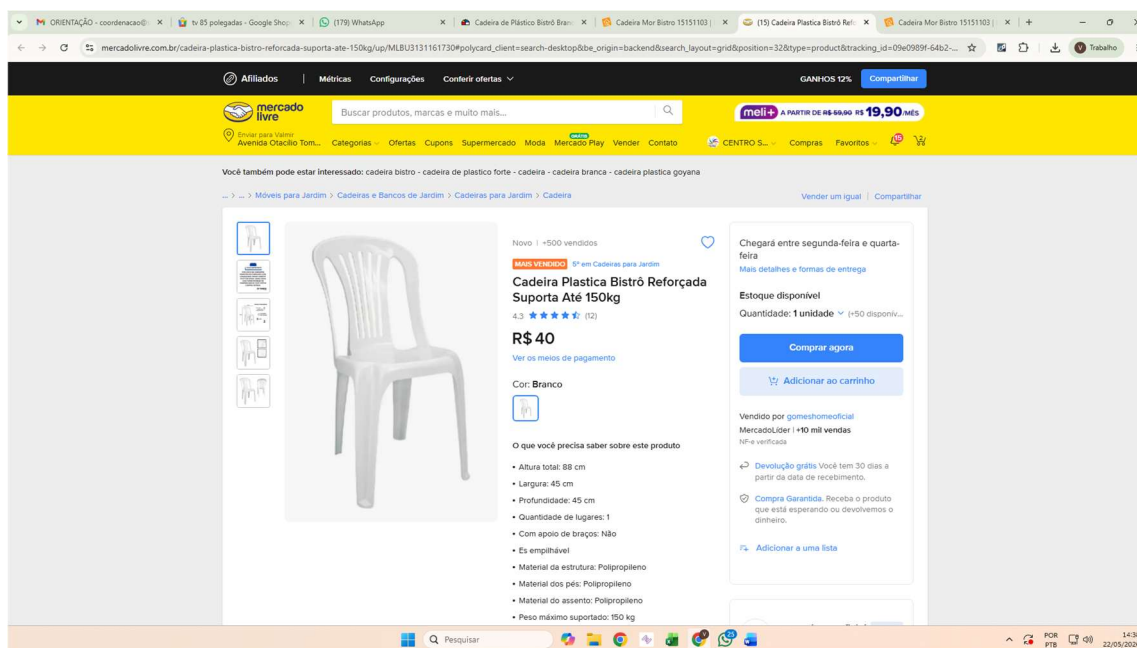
ORIENTAÇÃO - coordenacao@ | tv 85 polegadas - Google Shop | (179) WhatsApp | Cadeira de Plástico Bistrô Bran | Cadeira Mor Bistro 15151103 | (15) Cadeira Plastica Bistrô Refo | Cadeira Mor Bistro 15151103 |

mercadolivre.com.br/cadeira-plastica-bistro-reforcada-suporta-ate-150kg/up/MLBU3131161730#polycard_client=search-desktop&be_origin=backend&search_layout=grid&position=32&type=product&tracking_id=09e0989f-64b2-...

Trabalho

Afiliados | Métricas Configurações Conferir ofertas

GANHOS 12% Compartilhar

mercado livre

Buscar produtos, marcas e muito mais...

meli+ A PARTIR DE R$ 59,90 R$ 19,90/MÊS

Enviar para Valmir Avenida Otacilio Tom... Categorias Ofertas Cupons Supermercado Moda GRÁTIS Mercado Play Vender Contato

CENTRO S... Compras Favoritos 15

Você também pode estar interessado: cadeira bistro - cadeira de plastico forte - cadeira - cadeira branca - cadeira plastica goyana

... > ... > Móveis para Jardim > Cadeiras e Bancos de Jardim > Cadeiras para Jardim > Cadeira

Vender um igual | Compartilhar

Novo | +500 vendidos

MAIS VENDIDO 5º em Cadeiras para Jardim

Cadeira Plastica Bistrô Reforçada Suporta Até 150kg

4.3 ★★★★★ (12)

R$ 40

Ver os meios de pagamento

Cor: Branco

O que você precisa saber sobre este produto

• Altura total: 88 cm
• Largura: 45 cm
• Profundidade: 45 cm
• Quantidade de lugares: 1
• Com apoio de braços: Não
• És empilhável
• Material da estrutura: Polipropileno
• Material dos pés: Polipropileno
• Material do assento: Polipropileno
• Peso máximo suportado: 150 kg

Chegará entre segunda-feira e quarta-feira
Mais detalhes e formas de entrega

Estoque disponível

Quantidade: 1 unidade (+50 disponív...

Comprar agora

Adicionar ao carrinho

Vendido por gomeshomeoficial
MercadoLíder | +10 mil vendas
NF-e verificada

Devolução grátis Você tem 30 dias a partir da data de recebimento.

Compra Garantida. Receba o produto que está esperando ou devolvemos o dinheiro.

Adicionar a uma lista

Pesquisar

POR PTB 14:3 22/05/202